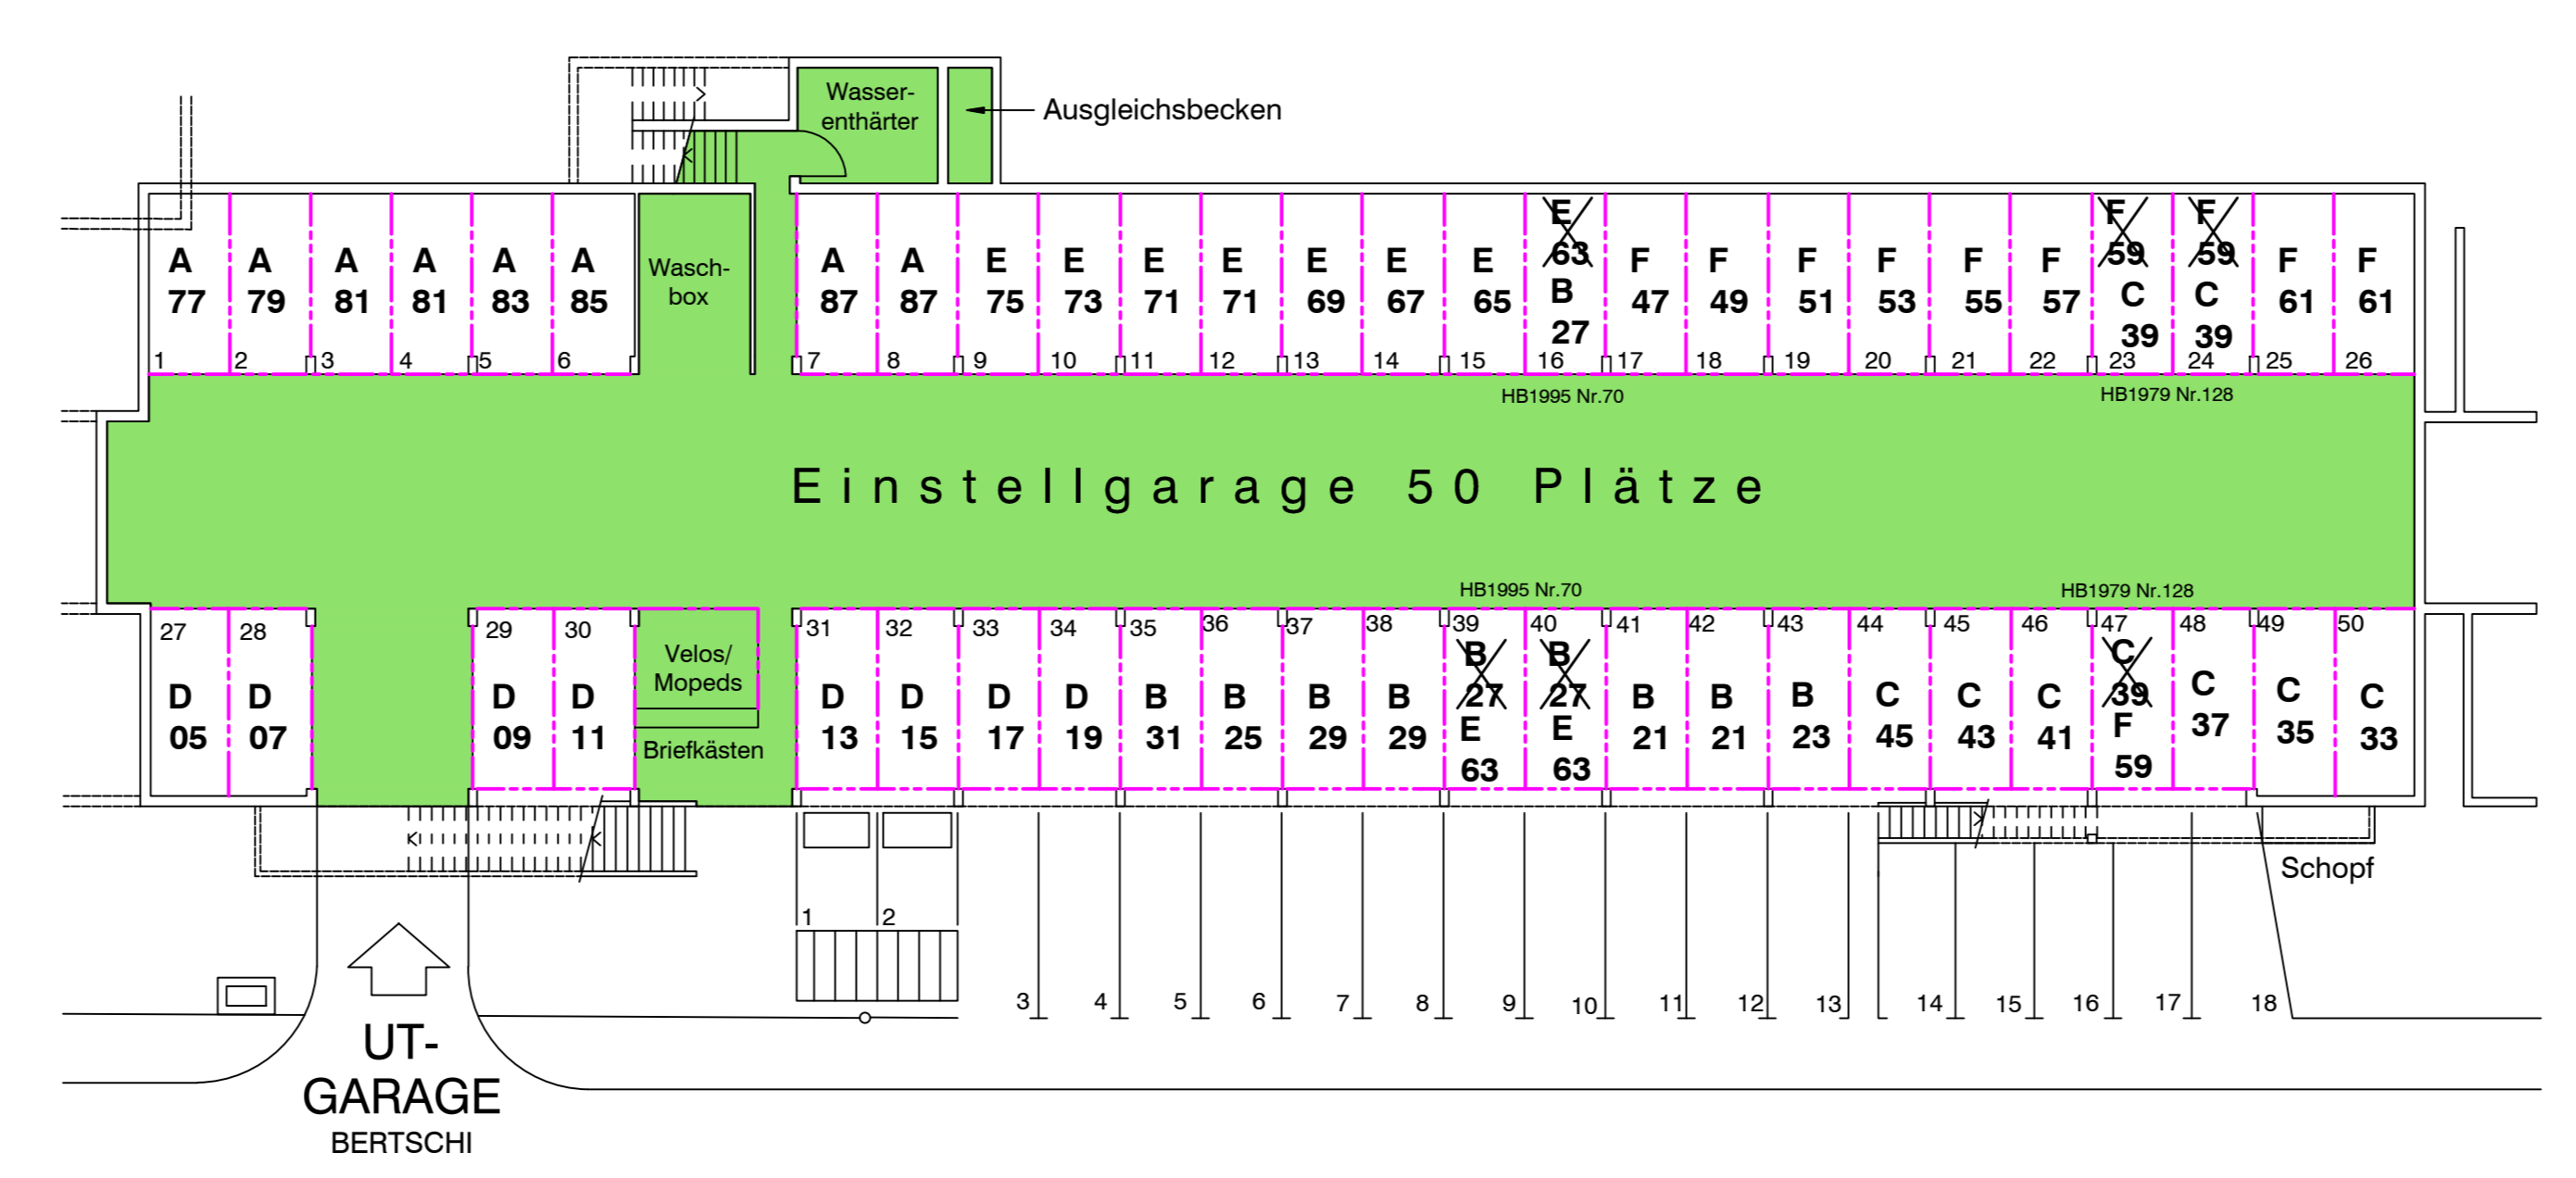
Wasser-enthärter

Ausgleichsbecken

A 77 1
A 79 2
A 81 3
A 81 4
A 83 5
A 85 6

Wasch-box

A 87 7
A 87 8
E 75 9
E 73 10
E 71 11
E 71 12
E 69 13
E 67 14
E 65 15
E 63 B 27 16
F 47 17
F 49 18
F 51 19
F 53 20
F 55 21
F 57 22
F 59 C 39 23
F 59 C 39 24
F 61 25
F 61 26

HB1995 Nr.70

HB1979 Nr.128

Einstellgarage 50 Plätze

HB1995 Nr.70

HB1979 Nr.128

27 D 05
28 D 07
29 D 09
30 D 11

Velos/ Mopeds

Briefkästen

31 D 13
32 D 15
33 D 17
34 D 19
35 B 31
36 B 25
37 B 29
38 B 29
39 B 27 E 63
40 B 27 E 63
41 B 21
42 B 21
43 B 23
44 C 45
45 C 43
46 C 41
47 C 39 F 59
48 C 37
49 C 35
50 C 33

Schopf

1 2 3 4 5 6 7 8 9 10 11 12 13 14 15 16 17 18

UT-GARAGE
BERTSCHI